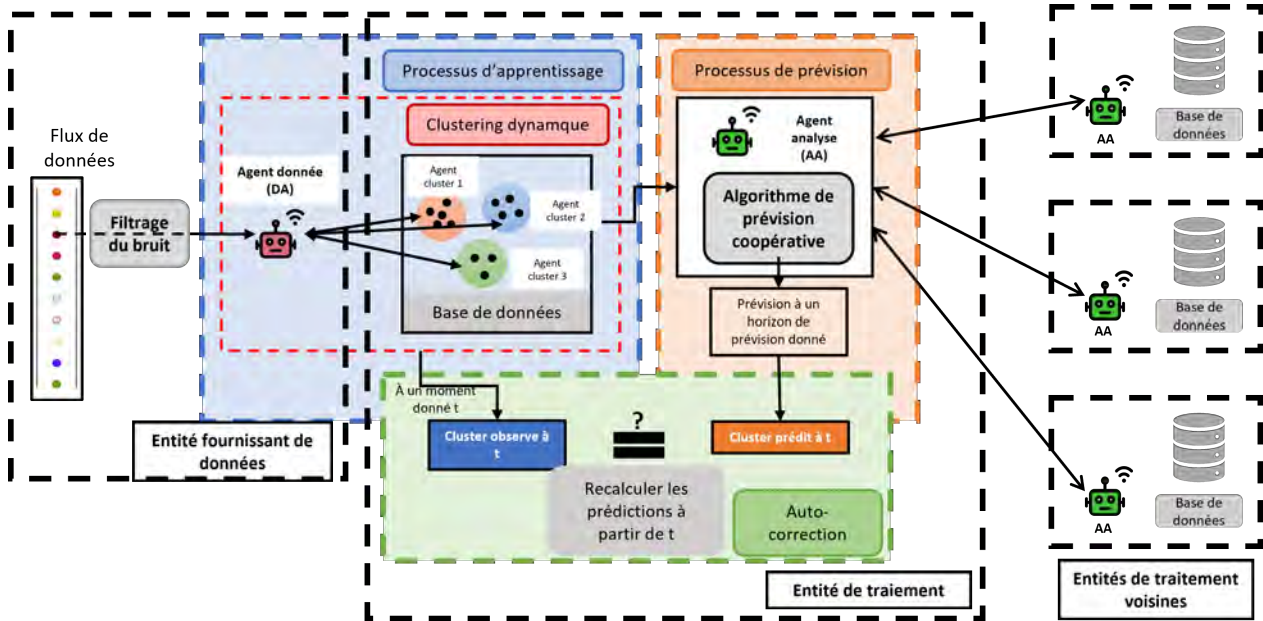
Flux de données

Filtrage du bruit

Agent donnée (DA)

Processus d'apprentissage

Clustering dynamique

Agent cluster 1

Agent cluster 2

Agent cluster 3

Base de données

Entité fournissant de données

Processus de prévision

Agent analyse (AA)

Algorithme de prévision coopérative

Prévision à un horizon de prévision donné

À un moment donné t

Cluster observe à t

?

Cluster prédit à t

Recalculer les prédictions à partir de t

Auto-correction

Entité de traiement

AA

Base de données

AA

Base de données

AA

Base de données

Entités de traitement voisines